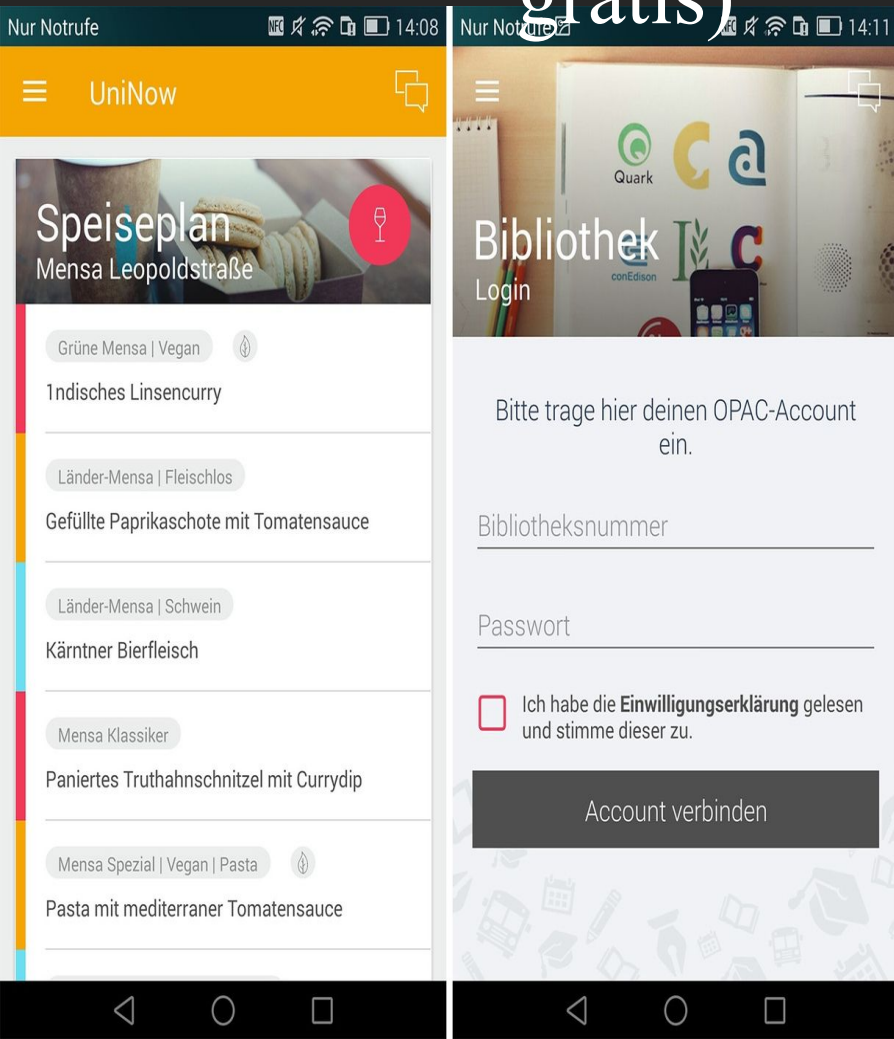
Nur Notrufe 14:08

UniNow

Speiseplan
Mensa Leopoldstraße

Grüne Mensa | Vegan
1ndisches Linsencurry

Länder-Mensa | Fleischlos
Gefüllte Paprikaschote mit Tomatensauce

Länder-Mensa | Schwein
Kärntner Bierfleisch

Mensa Klassiker
Paniertes Truthahnschnitzel mit Currydip

Mensa Spezial | Vegan | Pasta
Pasta mit mediterraner Tomatensauce

gratis)

Nur Notrufe 14:11

Quark
conEdison

Bibliothek
Login

Bitte trage hier deinen OPAC-Account ein.

Bibliotheksnummer

Passwort

Ich habe die **Einwilligungserklärung** gelesen und stimme dieser zu.

Account verbinden